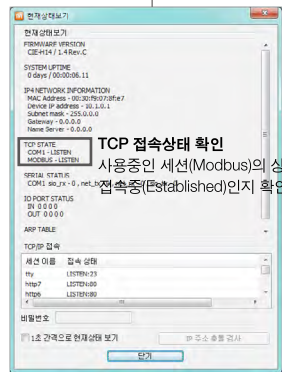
현재상태보기

현재상태보기

FIRMWARE VERSION
CIE-H14 / 1.4 Rev.C

SYSTEM UPTIME
0 days / 00:00:06.11

IP4 NETWORK INFORMATION
MAC Address - 00:30:f9:07:8f:e7
Device IP address - 10.1.0.1
Subnet mask - 255.0.0.0
Gateway - 0.0.0.0
Name Server - 0.0.0.0

TCP STATE
COM1 - LISTEN
MODBUS - LISTEN

TCP 접속상태 확인
사용중인 세션(Modbus)의 상
접속중(Established)인지 확인

SERIAL STATUS
COM1: sio_rx - 0 , net_tx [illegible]

IO PORT STATUS
IN 0 0 0 0
OUT 0 0 0 0

ARP TABLE

TCP/IP 접속

| 세션 이름 | 접속 상태 |
|---|---|
| tty | LISTEN:23 |
| http? | LISTEN:80 |
| https | LISTEN:80 |

비밀번호

1초 간격으로 현재상태 보기

IP 주소 충돌 검사

닫기